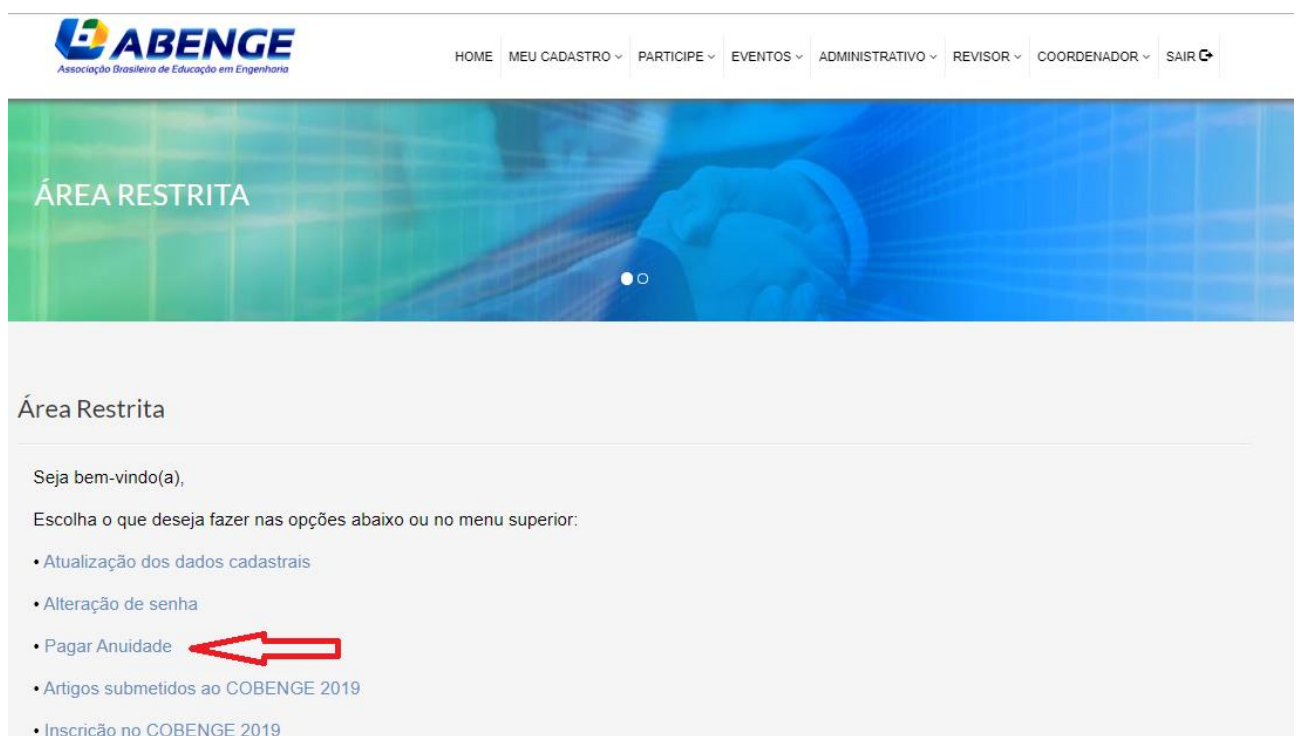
ABENGE
Associação Brasileira de Educação em Engenharia

HOME MEU CADASTRO PARTICIPE EVENTOS ADMINISTRATIVO REVISOR COORDENADOR SAIR

ÁREA RESTRITA

Área Restrita

Seja bem-vindo(a),

Escolha o que deseja fazer nas opções abaixo ou no menu superior:

• Atualização dos dados cadastrais

• Alteração de senha

• Pagar Anuidade

• Artigos submetidos ao COBENGE 2019

• Inscrição no COBENGE 2019